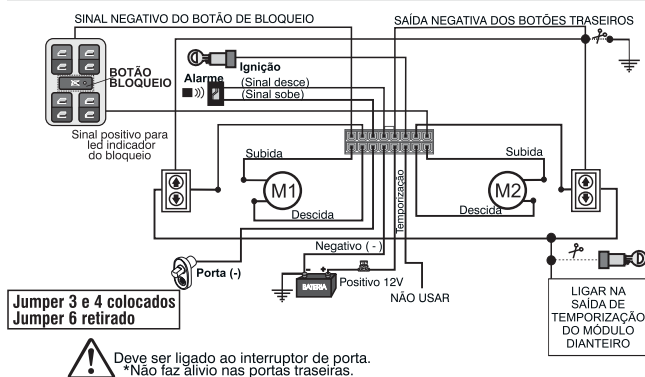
SINAL NEGATIVO DO BOTÃO DE BLOQUEIO

SAÍDA NEGATIVA DOS BOTÕES TRASEIROS

BOTÃO BLOQUEIO

Ignição

Alarme

(Sinal desce)

(Sinal sobe)

Sinal positivo para led indicador do bloqueio

Subida

Subida

M1

M2

Descida

Descida

Temporização

Negativo ( - )

Porta (-)

BATERIA

Positivo 12V

NÃO USAR

Jumper 3 e 4 colocados
Jumper 6 retirado

LIGAR NA SAÍDA DE TEMPORIZAÇÃO DO MÓDULO DIANTEIRO

Deve ser ligado ao interruptor de porta.
*Não faz alivio nas portas traseiras.